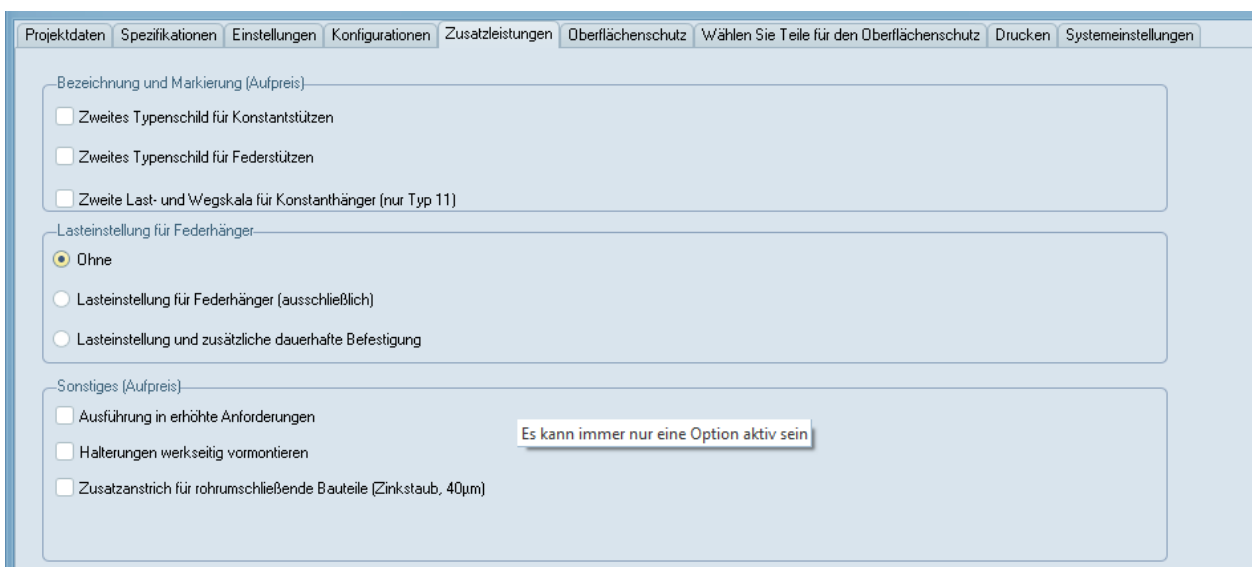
Projektdaten | Spezifikationen | Einstellungen | Konfigurationen | Zusatzleistungen | Oberflächenschutz | Wählen Sie Teile für den Oberflächenschutz | Drucken | Systemeinstellungen

Bezeichnung und Markierung (Aufpreis)

Zweites Typenschild für Konstantstützen

Zweites Typenschild für Federstützen

Zweite Last- und Wegskala für Konstanthänger (nur Typ 11)

Lasteinstellung für Federhänger

Ohne

Lasteinstellung für Federhänger (ausschließlich)

Lasteinstellung und zusätzliche dauerhafte Befestigung

Sonstiges (Aufpreis)

Ausführung in erhöhte Anforderungen

Es kann immer nur eine Option aktiv sein

Halterungen werkseitig vormontieren

Zusatzanstrich für rohrumschließende Bauteile (Zinkstaub, 40µm)